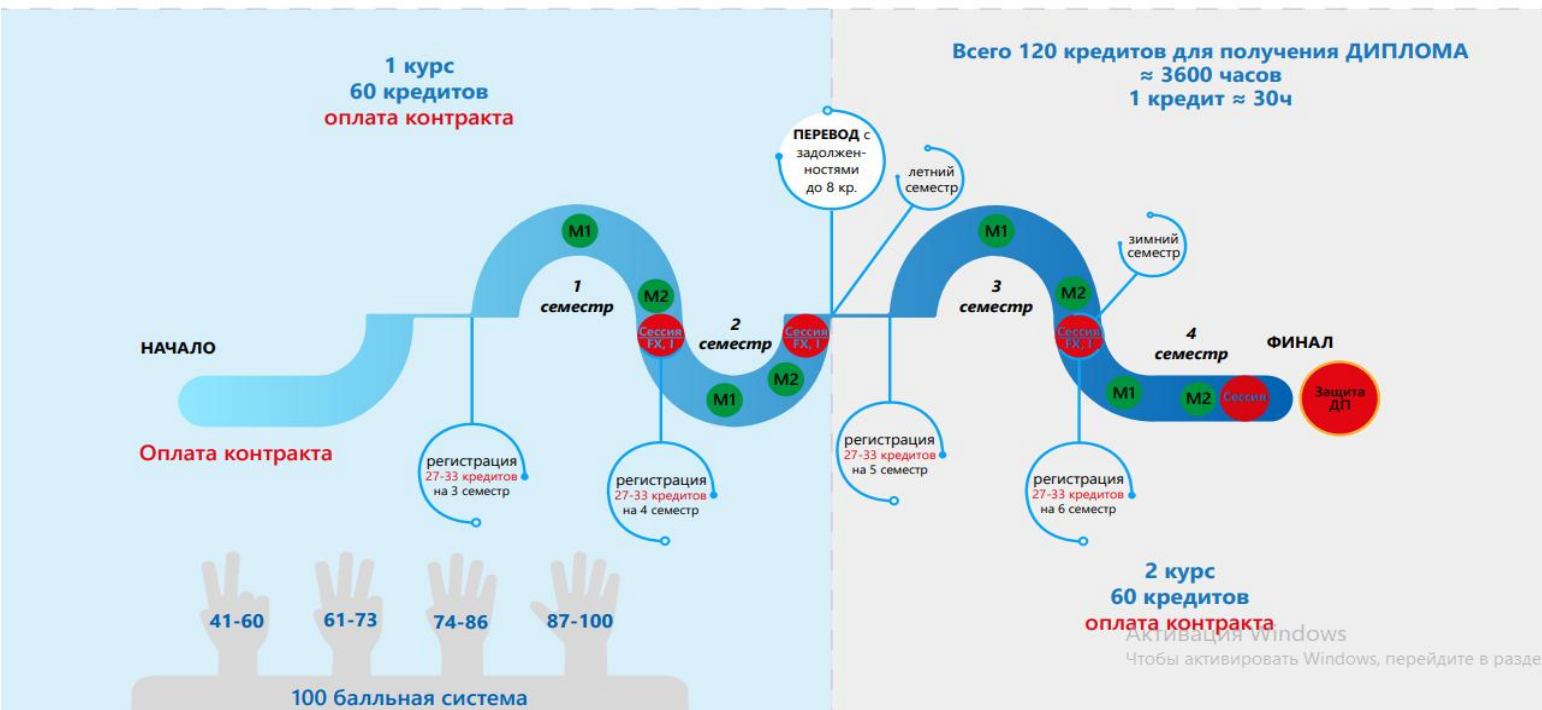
1 курс
60 кредитов
оплата контракта

Всего 120 кредитов для получения ДИПЛОМА
≈ 3600 часов
1 кредит ≈ 30ч

ПЕРЕВОД с задолженностями до 8 кр.

летний семестр

зимний семестр

M1

1 семестр

M2

Сессия FX, I

2 семестр

Сессия FX, I

M1

M2

M1

3 семестр

M2

Сессия FX, I

4 семестр

M1

M2

Сессия

ФИНАЛ

Защита ДП

НАЧАЛО

Оплата контракта

регистрация
27-33 кредитов
на 3 семестр

регистрация
27-33 кредитов
на 4 семестр

регистрация
27-33 кредитов
на 5 семестр

регистрация
27-33 кредитов
на 6 семестр

2 курс
60 кредитов
оплата контракта

Активация Windows
Чтобы активировать Windows, перейдите в разде

41-60
61-73
74-86
87-100

100 балльная система